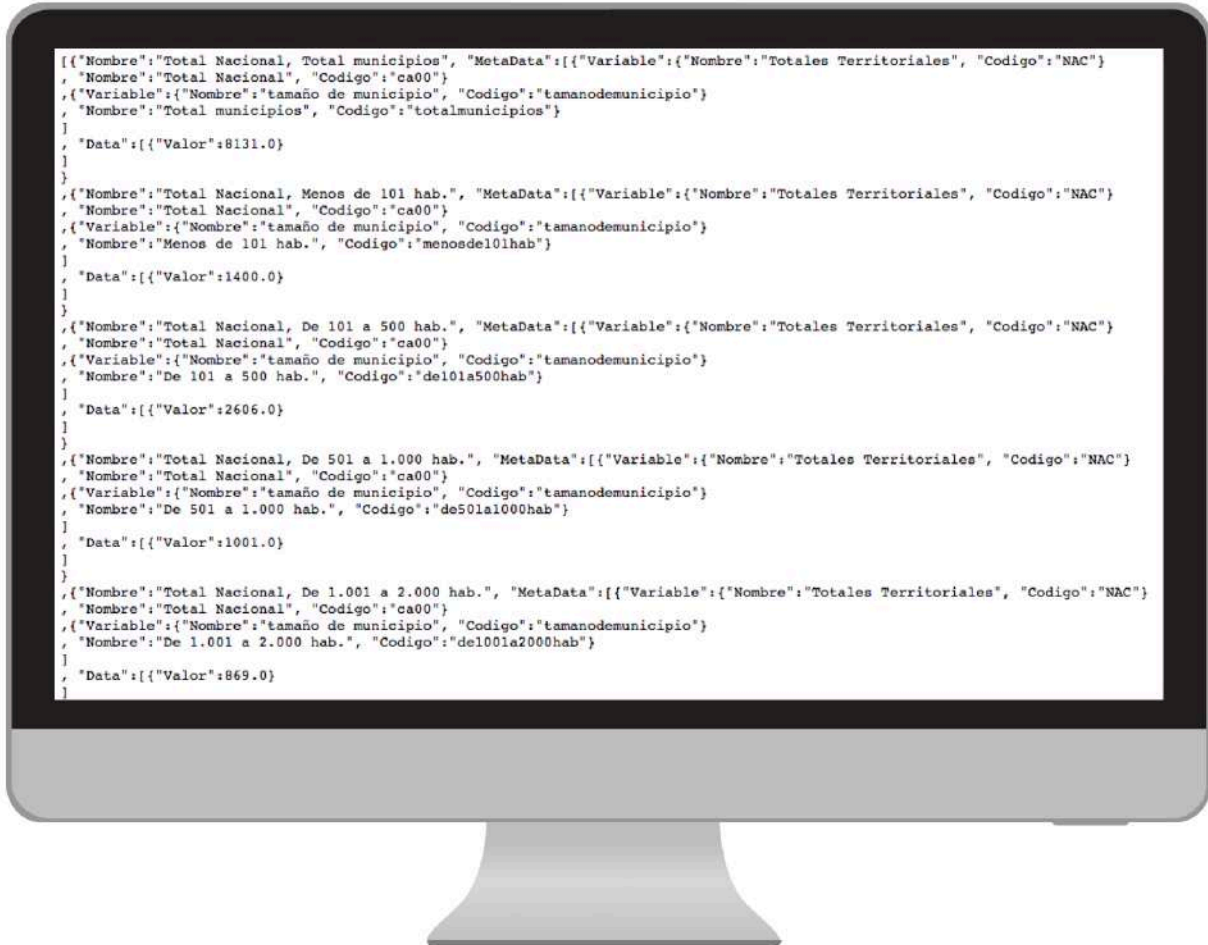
[{"Nombre":"Total Nacional, Total municipios", "MetaData":[{"Variable":{"Nombre":"Totales Territoriales", "Codigo":"NAC"}
, "Nombre":"Total Nacional", "Codigo":"ca00"}
,{"Variable":{"Nombre":"tamaño de municipio", "Codigo":"tamanodemunicipio"}
, "Nombre":"Total municipios", "Codigo":"totalmunicipios"}
]
, "Data":[{"Valor":8131.0}
]
}
,{"Nombre":"Total Nacional, Menos de 101 hab.", "MetaData":[{"Variable":{"Nombre":"Totales Territoriales", "Codigo":"NAC"}
, "Nombre":"Total Nacional", "Codigo":"ca00"}
,{"Variable":{"Nombre":"tamaño de municipio", "Codigo":"tamanodemunicipio"}
, "Nombre":"Menos de 101 hab.", "Codigo":"menosde101hab"}
]
, "Data":[{"Valor":1400.0}
]
}
,{"Nombre":"Total Nacional, De 101 a 500 hab.", "MetaData":[{"Variable":{"Nombre":"Totales Territoriales", "Codigo":"NAC"}
, "Nombre":"Total Nacional", "Codigo":"ca00"}
,{"Variable":{"Nombre":"tamaño de municipio", "Codigo":"tamanodemunicipio"}
, "Nombre":"De 101 a 500 hab.", "Codigo":"de101a500hab"}
]
, "Data":[{"Valor":2606.0}
]
}
,{"Nombre":"Total Nacional, De 501 a 1.000 hab.", "MetaData":[{"Variable":{"Nombre":"Totales Territoriales", "Codigo":"NAC"}
, "Nombre":"Total Nacional", "Codigo":"ca00"}
,{"Variable":{"Nombre":"tamaño de municipio", "Codigo":"tamanodemunicipio"}
, "Nombre":"De 501 a 1.000 hab.", "Codigo":"de501a1000hab"}
]
, "Data":[{"Valor":1001.0}
]
}
,{"Nombre":"Total Nacional, De 1.001 a 2.000 hab.", "MetaData":[{"Variable":{"Nombre":"Totales Territoriales", "Codigo":"NAC"}
, "Nombre":"Total Nacional", "Codigo":"ca00"}
,{"Variable":{"Nombre":"tamaño de municipio", "Codigo":"tamanodemunicipio"}
, "Nombre":"De 1.001 a 2.000 hab.", "Codigo":"de1001a2000hab"}
]
, "Data":[{"Valor":869.0}
]